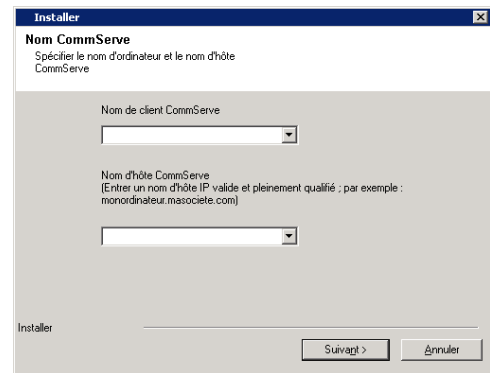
Installer

Nom CommServe

Spécifier le nom d'ordinateur et le nom d'hôte CommServe

Nom de client CommServe

Nom d'hôte CommServe
(Entrer un nom d'hôte IP valide et pleinement qualifié ; par exemple : monordinateur.masociete.com)

Installer

Suivant >

Annuler